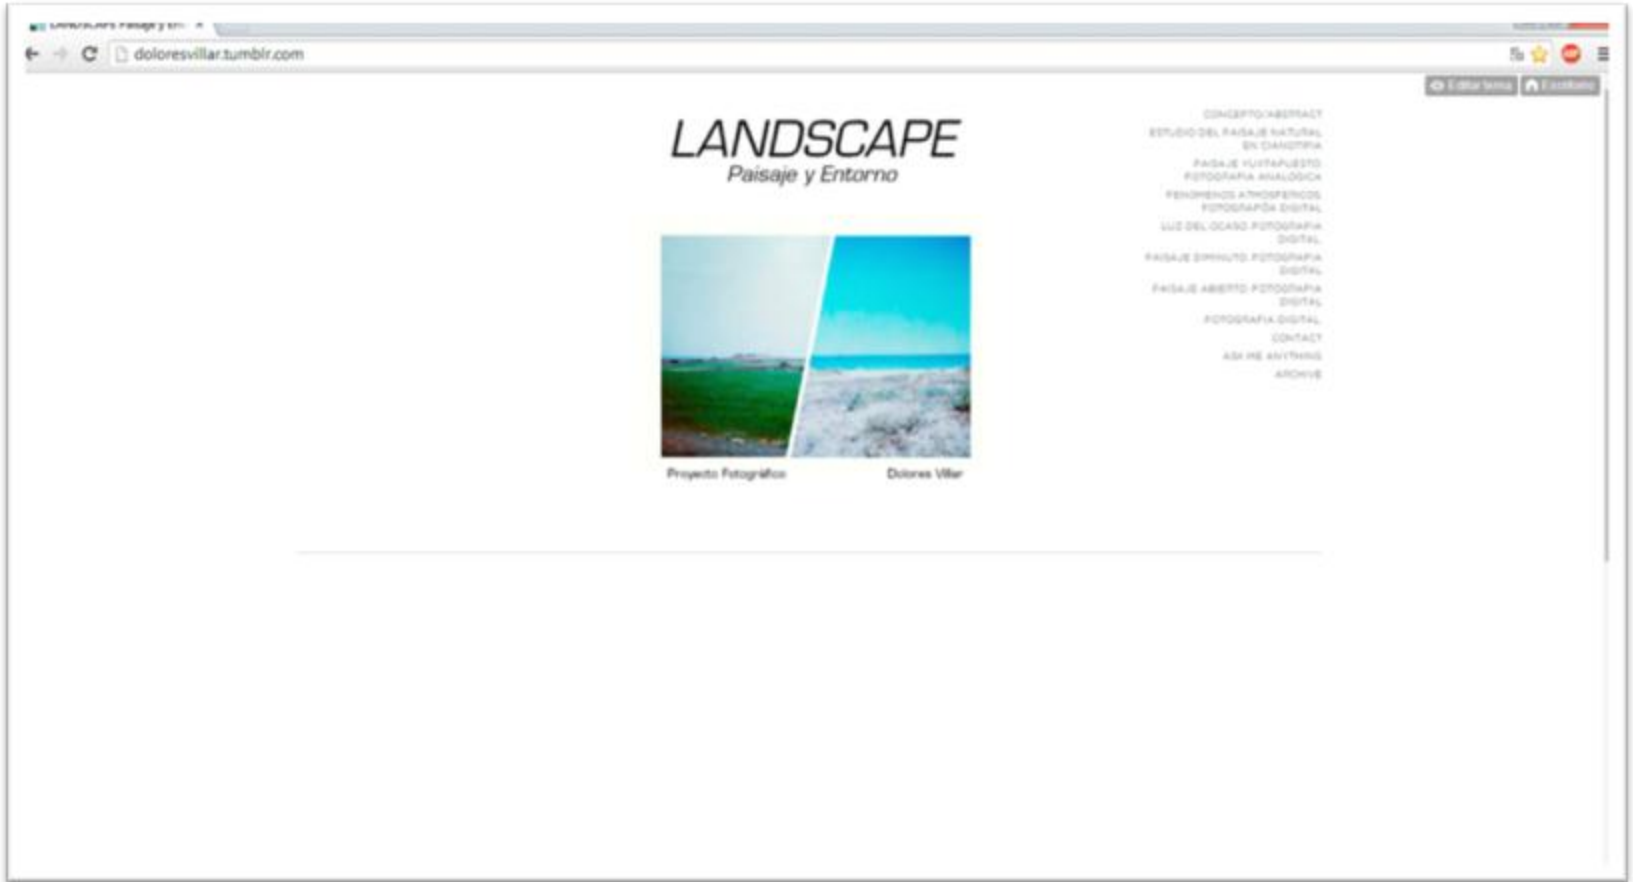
LANDSCAPE Paisaje y En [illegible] ×

doloresvillar.tumblr.com

Editar tema  Escritorio

LANDSCAPE
Paisaje y Entorno

CONCEPTO/ABSTRACT
ESTUDIO DEL PAISAJE NATURAL EN CIANOTIPIA
PAISAJE YUXTAPUESTO FOTOGRAFIA ANALOGICA
FENOMENOS ATMOSFERICOS FOTOGRAFÍA DIGITAL
LUZ DEL OCASO FOTOGRAFIA DIGITAL
PAISAJE DIMINUTO FOTOGRAFIA DIGITAL
PAISAJE ABIERTO FOTOGRAFIA DIGITAL
FOTOGRAFIA DIGITAL
CONTACT
ASK ME ANYTHING
ARCHIVE

Proyecto Fotográfico

Dolores Villar